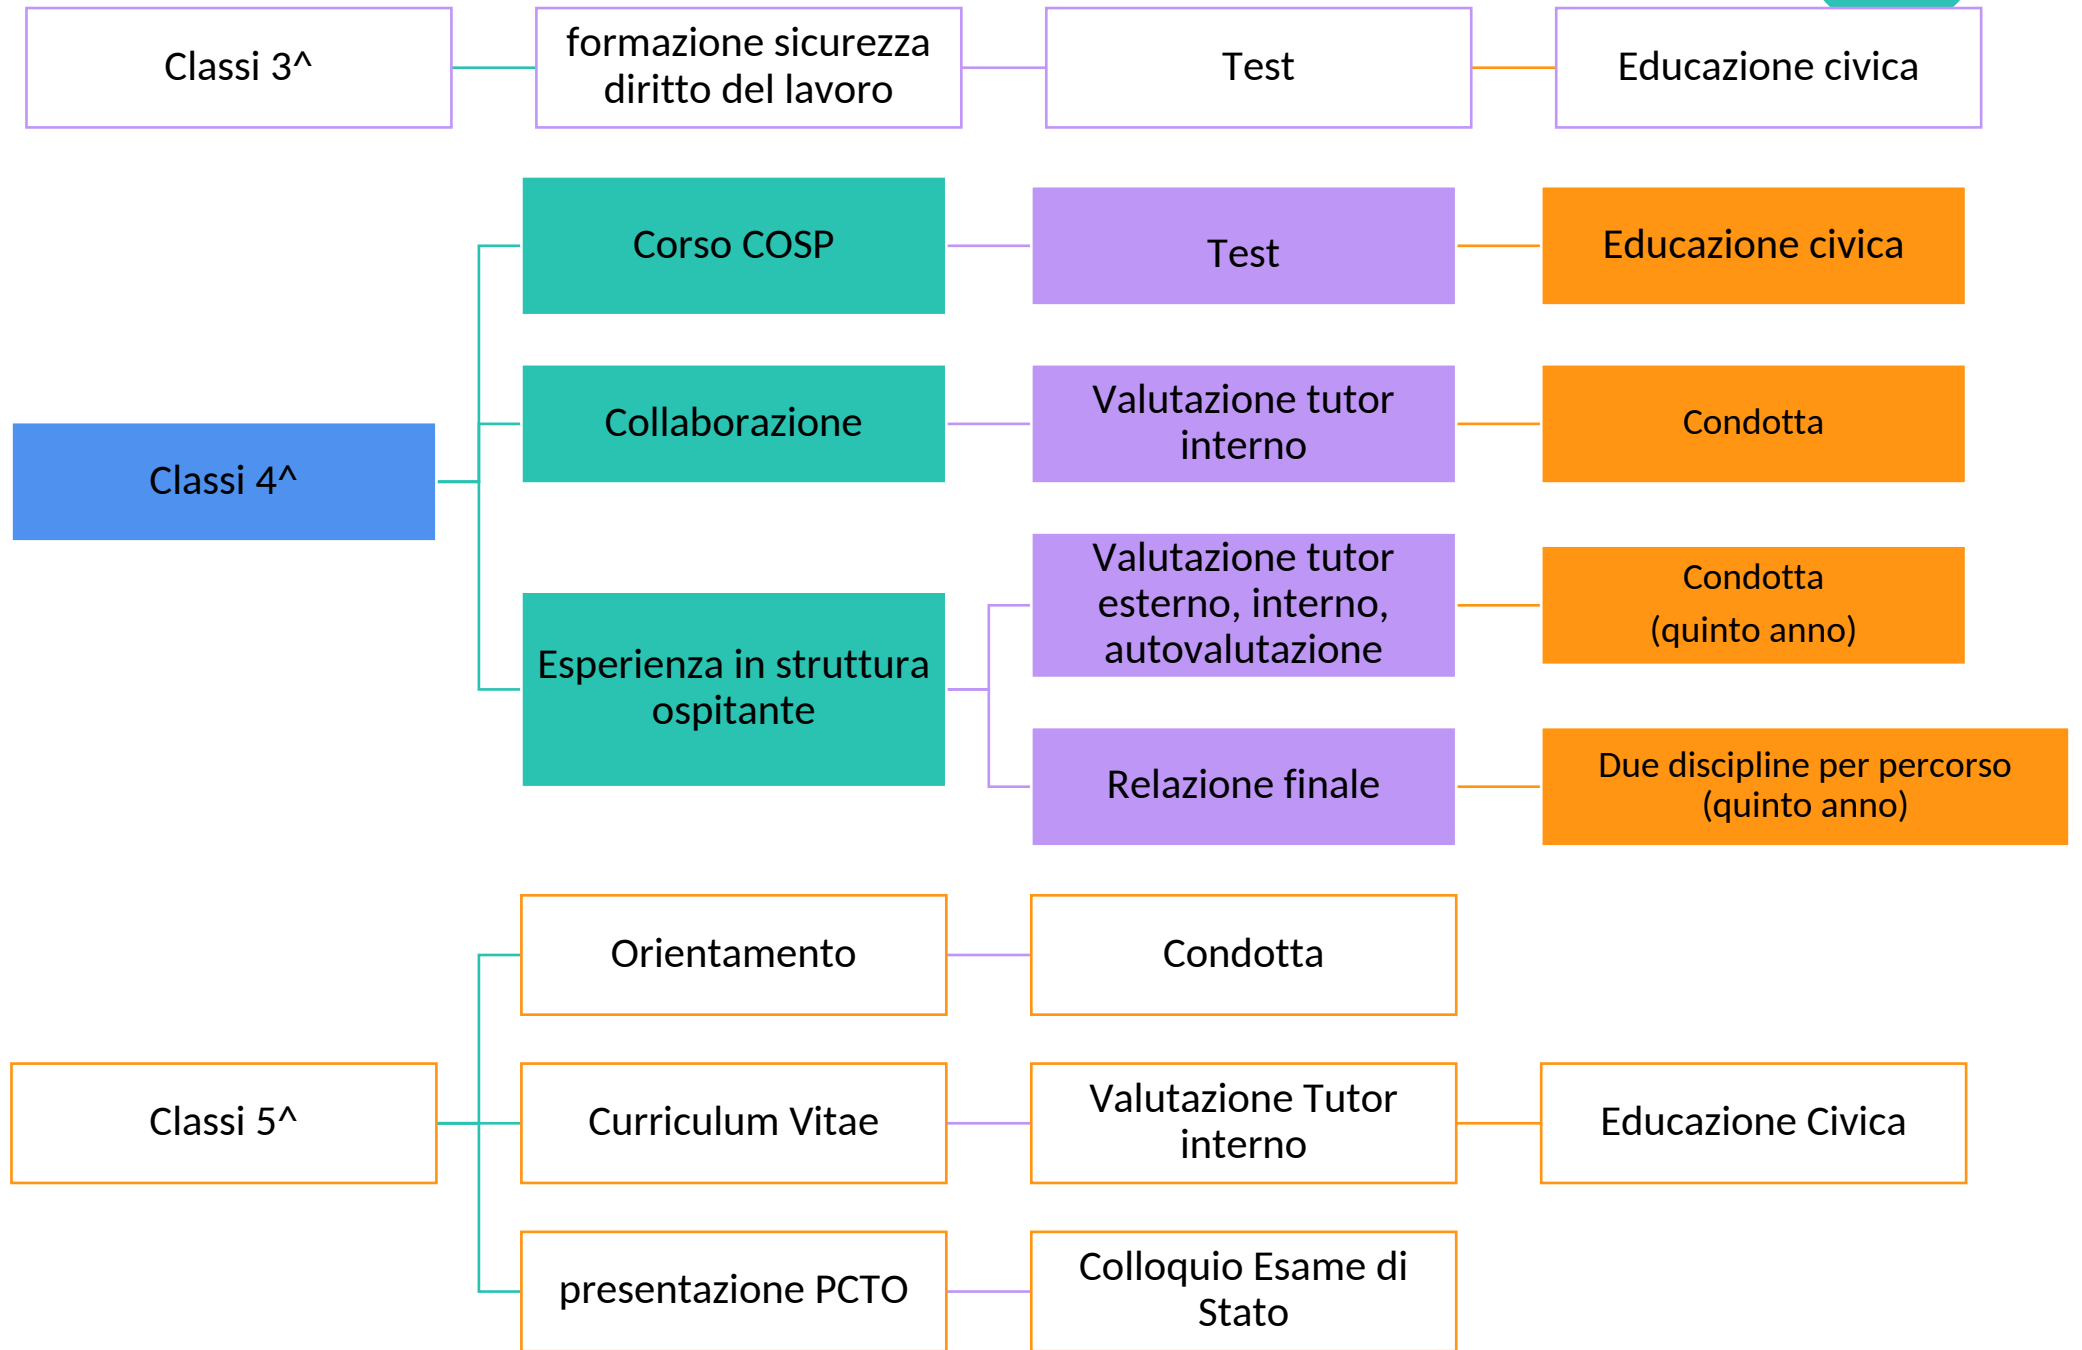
Classi 3^

formazione sicurezza diritto del lavoro

Test

Educazione civica

Classi 4^

Corso COSP

Test

Educazione civica

Collaborazione

Valutazione tutor interno

Condotta

Esperienza in struttura ospitante

Valutazione tutor esterno, interno, autovalutazione

Condotta (quinto anno)

Relazione finale

Due discipline per percorso (quinto anno)

Classi 5^

Orientamento

Condotta

Curriculum Vitae

Valutazione Tutor interno

Educazione Civica

presentazione PCTO

Colloquio Esame di Stato